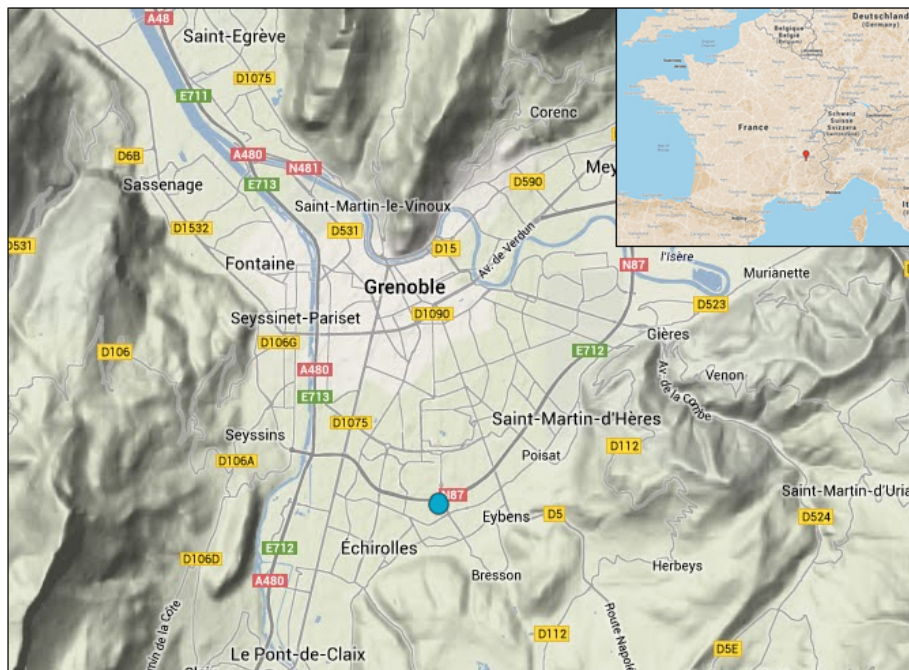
A48
Saint-Egrève
D1075
E711
Corenc
D6B
A480
N481
Mey
Sassenage
E713
D590
Saint-Martin-le-Vinoux
D1532
D531
D15
Av. de Verdun
D531
Fontaine
Grenoble
N87
l'Isère
Murianette
D523
Seyssinet-Pariset
D1090
D106G
Gières
E712
D106
A480
Venon
Av. de la Combe
E713
D1075
Saint-Martin-d'Hères
Seyssins
D112
D106A
Poisat
N87
Saint-Martin-d'Uria
Eybens
D5
D524
E712
Échirolles
D106D
Herbeys
A480
Bresson
Route Napol
D112
D5E
Le Pont-de-Claix
min de la Côte
Deutschland (Germany)
Belgique België
France
Schweiz Suisse Svizzera
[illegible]